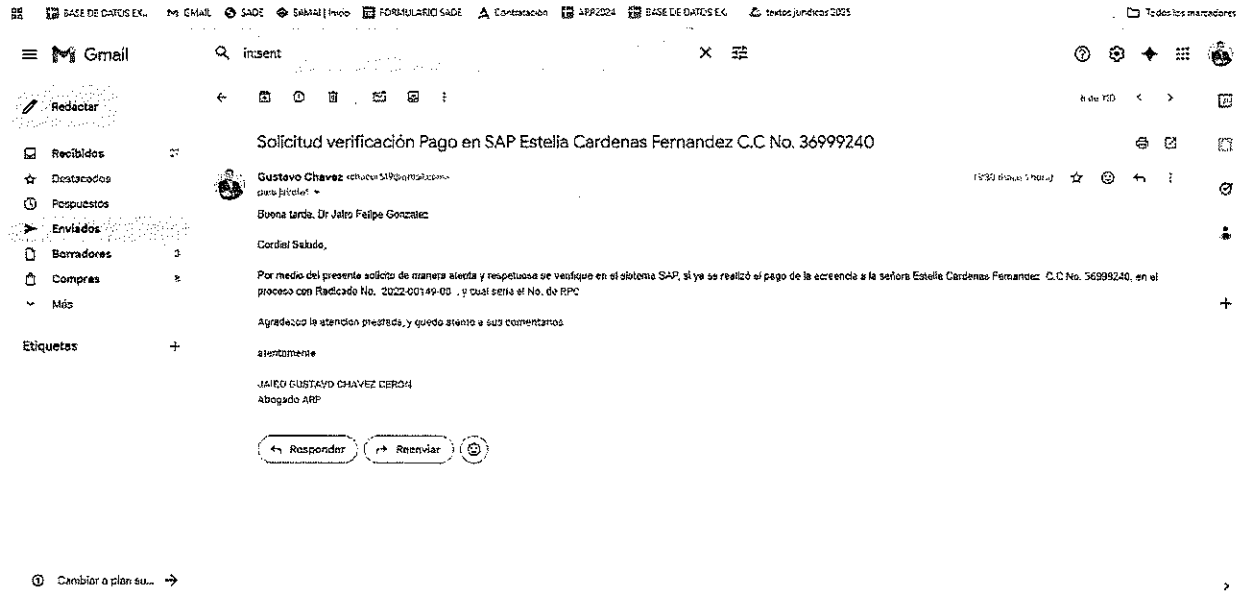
BASE DE DATOS EX.. GMAIL SADE SAMAI | Inicio FORMULARIO SADE Contratación ARP2024 BASE DE DATOS E.C textos jurídicos 2025 Todos los marcadores

Gmail

in:sent

Redactar

Recibidos
Destacados
Pospuestos
Enviados
Borradores 3
Compras
Más

Etiquetas +

8 de 110

Solicitud verificación Pago en SAP Estelia Cardenas Fernandez C.C No. 36999240

Gustavo Chavez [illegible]
para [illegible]

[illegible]

Buena tarde, Dr Jairo Felipe Gonzalez

Cordial Saludo,

Por medio del presente solicito de manera atenta y respetuosa se verifique en el sistema SAP, si ya se realizó el pago de la acreencia a la señora Estelia Cardenas Fernandez C.C No. 36999240, en el proceso con Radicado No. 2022-00149-00 , y cual seria el No. de RPC

Agradezco la atencion prestada, y quedo atento a sus comentarios

atentamente

JAIRO GUSTAVO CHAVEZ CERON
Abogado ARP

Responder Reenviar

Cambiar a plan su...